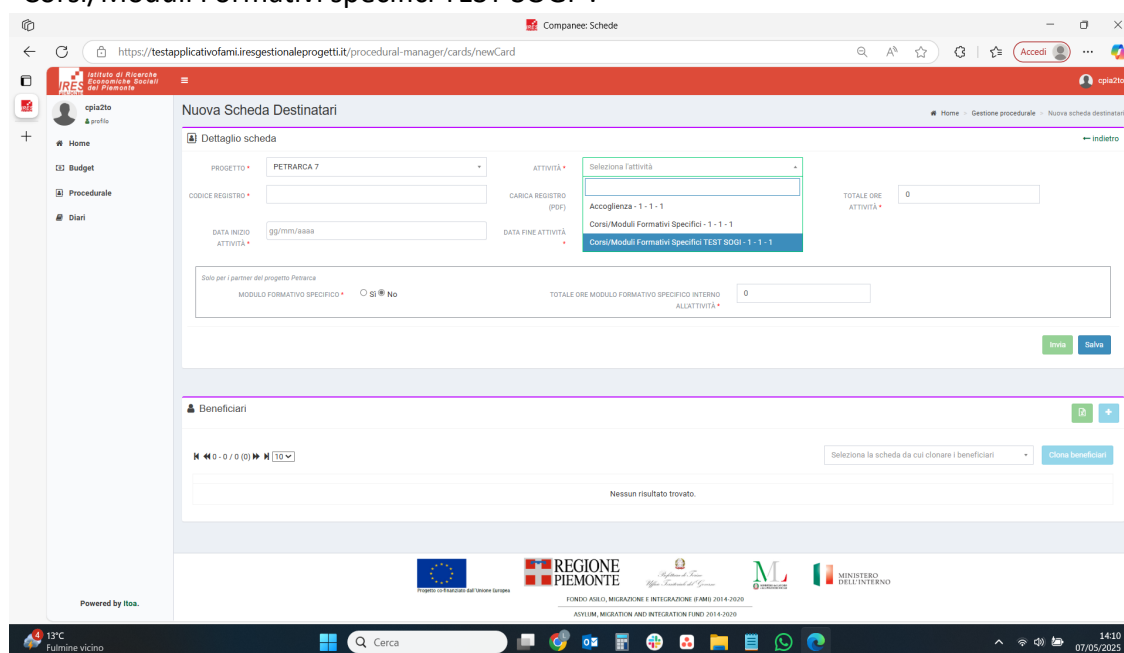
Corsi/Moduli Formativi Specifici TEST SOGI

Companee: Schede

https://testapplicativofami.iresgestionaleprogetti.it/procedural-manager/cards/newCard

Accedi

IRES Istituto di Ricerche Economiche Sociali del Piemonte

cpia2to

cpia2to
profilo

Home
Budget
Procedurale
Diari

Nuova Scheda Destinatari

Home > Gestione procedurale > Nuova scheda destinatari

Dettaglio scheda

← indietro

PROGETTO * PETRARCA 7

ATTIVITÀ * Seleziona l'attività

Accoglienza - 1 - 1 - 1
Corsi/Moduli Formativi Specifici - 1 - 1 - 1
Corsi/Moduli Formativi Specifici TEST SOGI - 1 - 1 - 1

CODICE REGISTRO *

CARICA REGISTRO (PDF)

TOTALE ORE ATTIVITÀ * 0

DATA INIZIO ATTIVITÀ * gg/mm/aaaa

DATA FINE ATTIVITÀ *

Solo per i partner del progetto Petrarca

MODULO FORMATIVO SPECIFICO * Si No

TOTALE ORE MODULO FORMATIVO SPECIFICO INTERNO ALL'ATTIVITÀ * 0

Invia Salva

Beneficiari

0 - 0 / 0 (0) 10

Seleziona la scheda da cui clonare i beneficiari

Clona beneficiari

Nessun risultato trovato.

Powered by Itoa.

Progetto co-finanziato dall'Unione Europea

REGIONE PIEMONTE

Prefettura di Torino Ufficio Territoriale del Governo

FONDO ASILO, MIGRAZIONE E INTEGRAZIONE (FAMI) 2014-2020
ASYLUM, MIGRATION AND INTEGRATION FUND 2014-2020

MINISTERO DELL'INTERNO

13°C Fulmine vicino

Cerca

14:10
07/05/2025